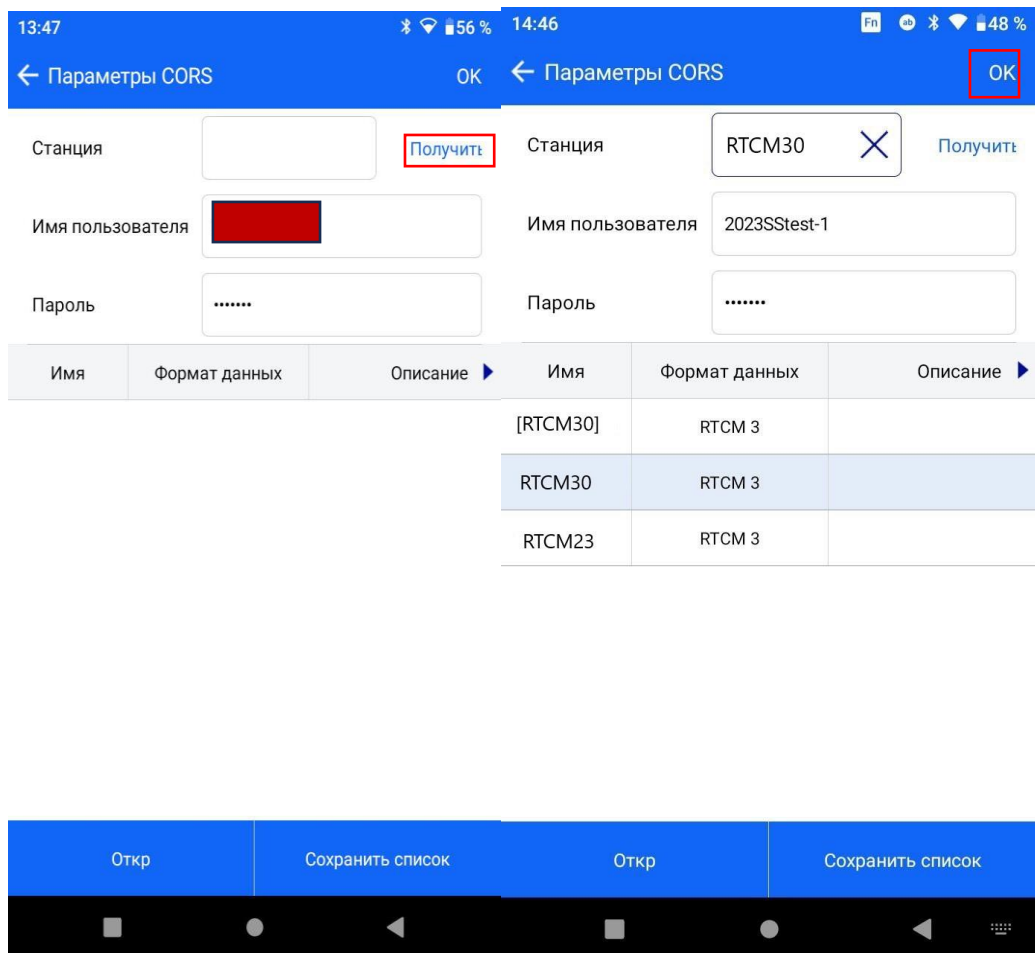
13:47

56 %

← Параметры CORS

OK

Станция

Получить

Имя пользователя

Пароль

•••••••

| Имя | Формат данных | Описание |
|---|---|---|

Откр

Сохранить список

14:46

Fn

48 %

← Параметры CORS

OK

Станция

RTCM30

Получить

Имя пользователя

2023SStest-1

Пароль

•••••••

| Имя | Формат данных | Описание |
|---|---|---|
| [RTCM30] | RTCM 3 | |
| RTCM30 | RTCM 3 | |
| RTCM23 | RTCM 3 | |

Откр

Сохранить список